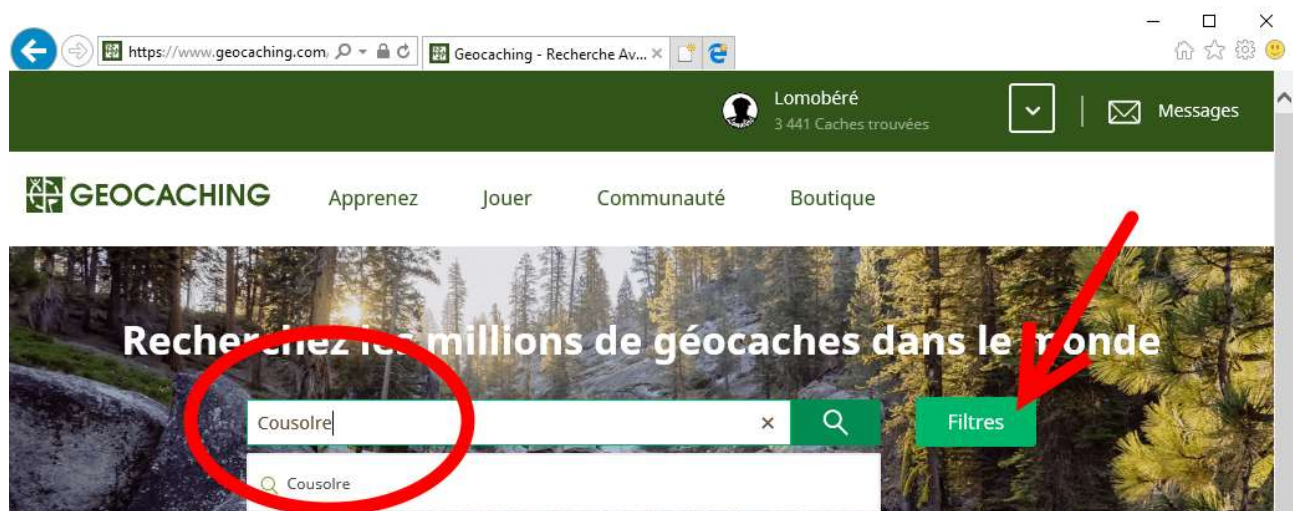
https://www.geocaching.com

Geocaching - Recherche Av... ×

Lomobéré
3 441 Caches trouvées

Messages

GEOCACHING

Apprenez Jouer Communauté Boutique

Recher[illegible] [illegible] millions de géocaches dans le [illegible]onde

Cousolre ×

Filtres

Cousolre